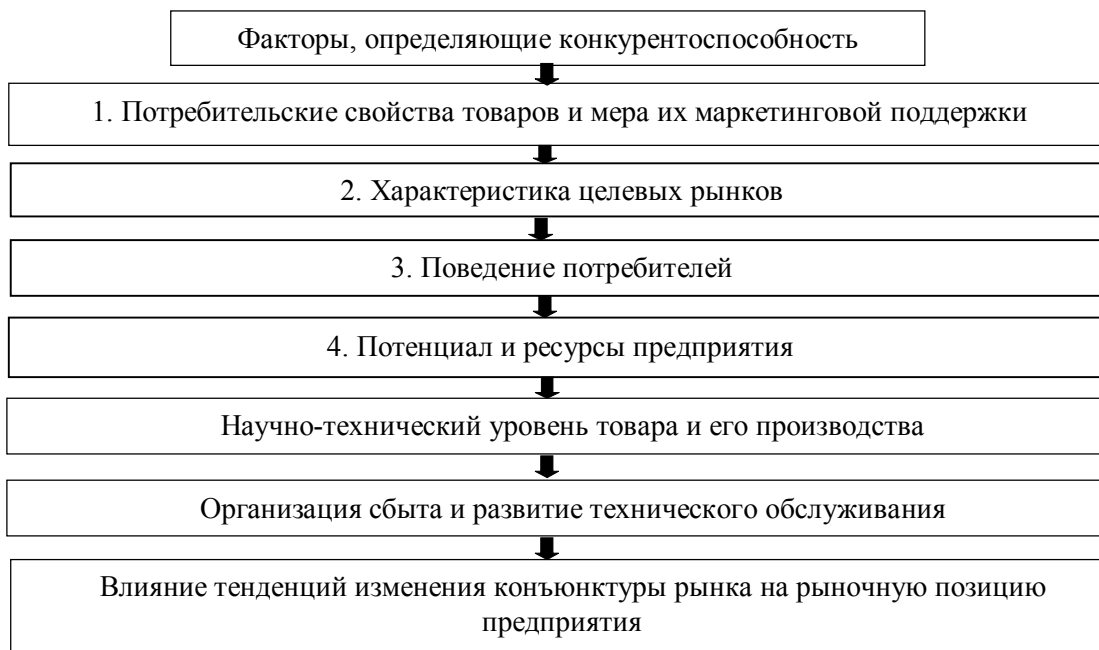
Факторы, определяющие конкурентоспособность

1. Потребительские свойства товаров и мера их маркетинговой поддержки

2. Характеристика целевых рынков

3. Поведение потребителей

4. Потенциал и ресурсы предприятия

Научно-технический уровень товара и его производства

Организация сбыта и развитие технического обслуживания

Влияние тенденций изменения конъюнктуры рынка на рыночную позицию предприятия